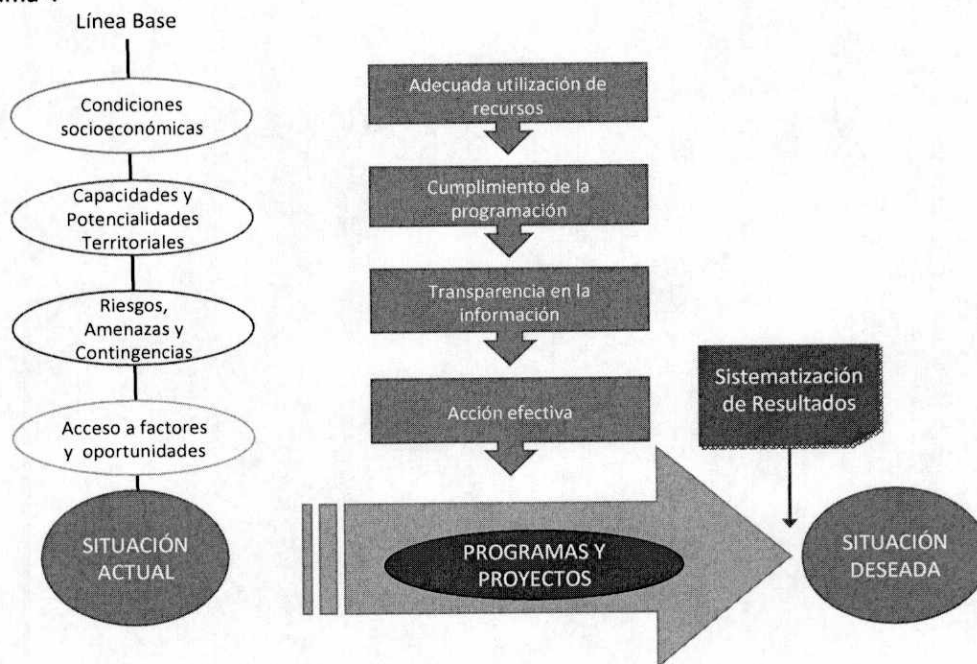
Línea Base

Condiciones socioeconómicas

Capacidades y Potencialidades Territoriales

Riesgos, Amenazas y Contingencias

Acceso a factores y oportunidades

SITUACIÓN ACTUAL

Adecuada utilización de recursos

Cumplimiento de la programación

Transparencia en la información

Acción efectiva

Sistematización de Resultados

PROGRAMAS Y PROYECTOS

SITUACIÓN DESEADA